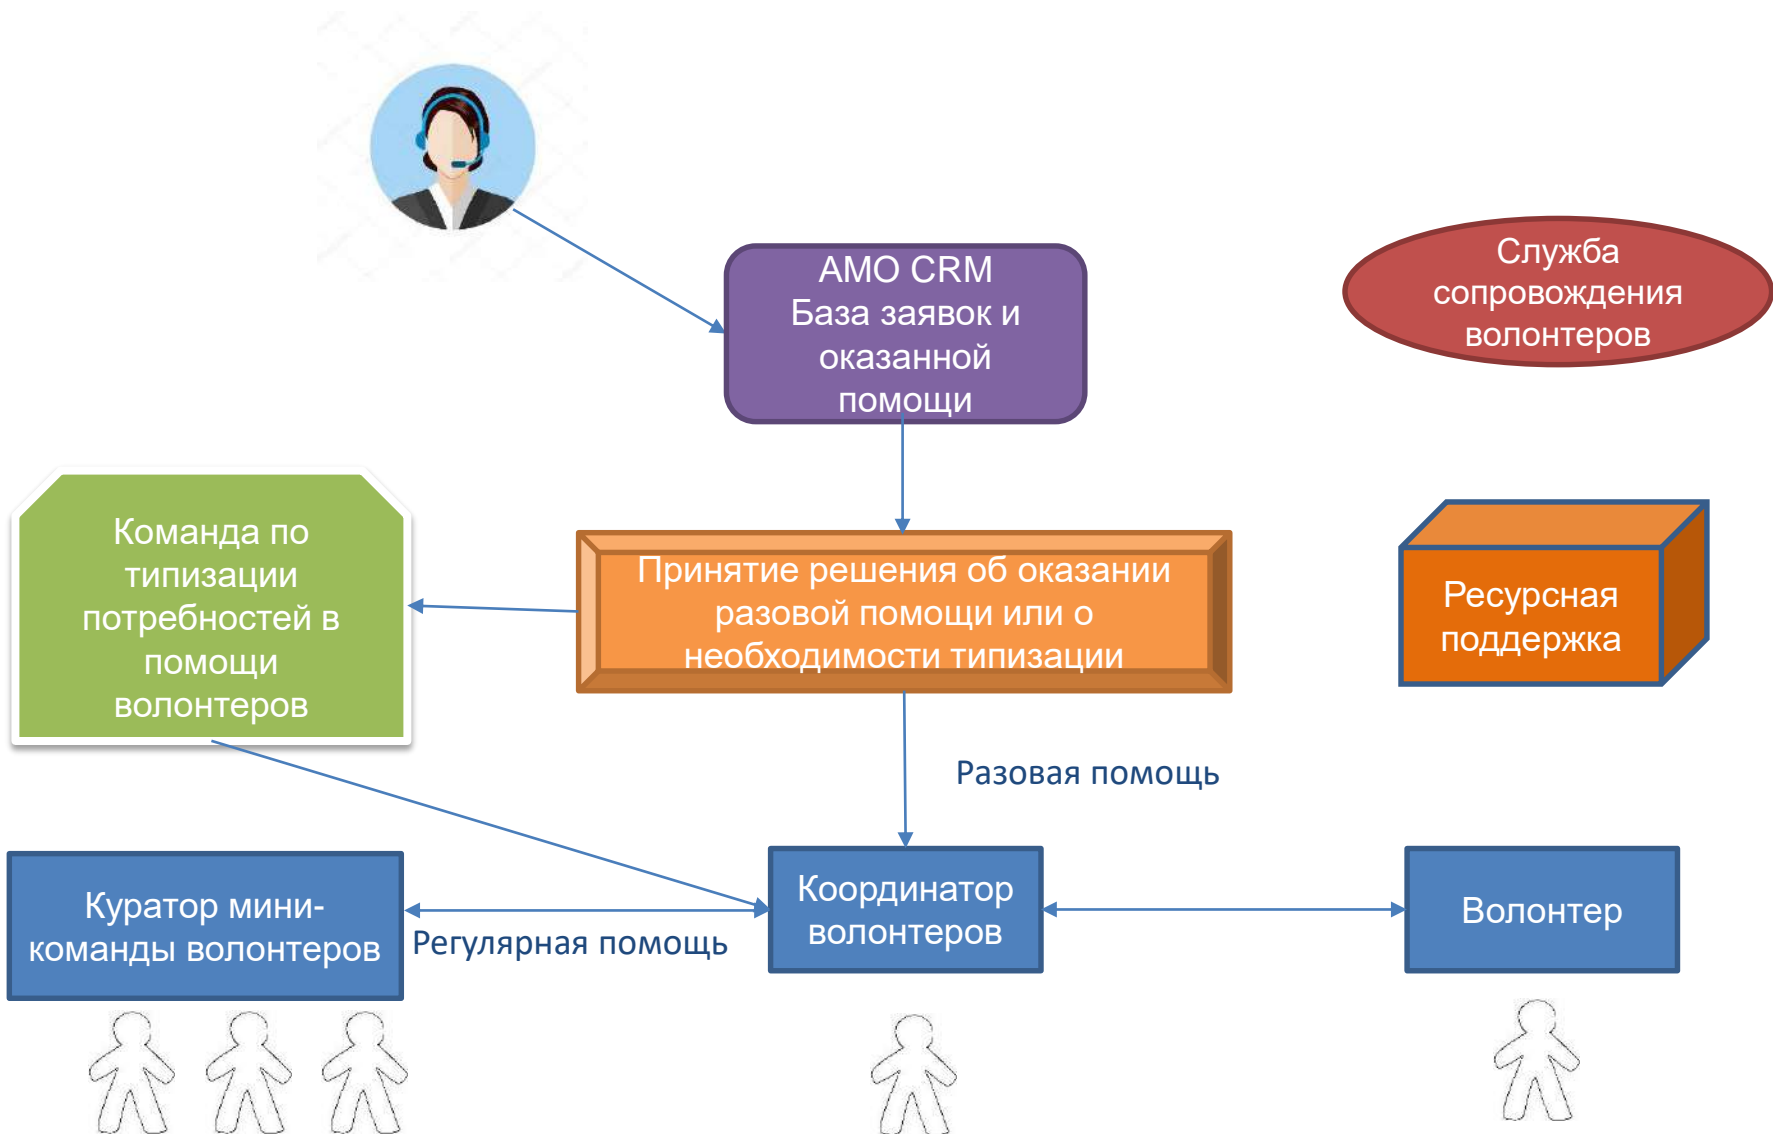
AMO CRM
База заявок и оказанной помощи

Служба сопровождения волонтеров

Команда по типизации потребностей в помощи волонтеров

Принятие решения об оказании разовой помощи или о необходимости типизации

Ресурсная поддержка

Разовая помощь

Куратор мини-команды волонтеров

Регулярная помощь

Координатор волонтеров

Волонтер